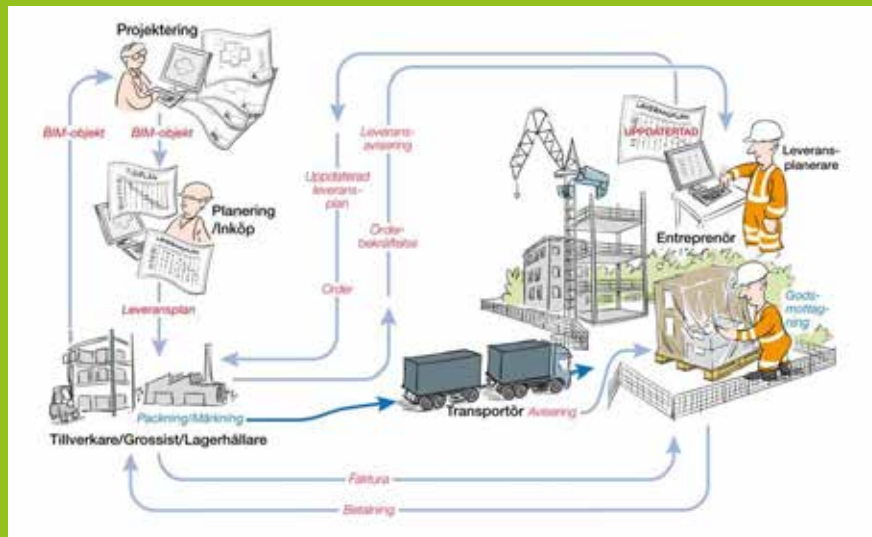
Projektering

BIM-objekt

BIM-objekt

Planering /Inköp

Leveransplan

Uppdaterad leveransplan

Order

Leveransavisering

Orderbekräftelse

UPPDATERAD

Leveransplanerare

Entreprenör

Godsmottagning

Tillverkare/Grossist/Lagerhållare

Packning/Märkning

Transportör

Avisering

Faktura

Betalning